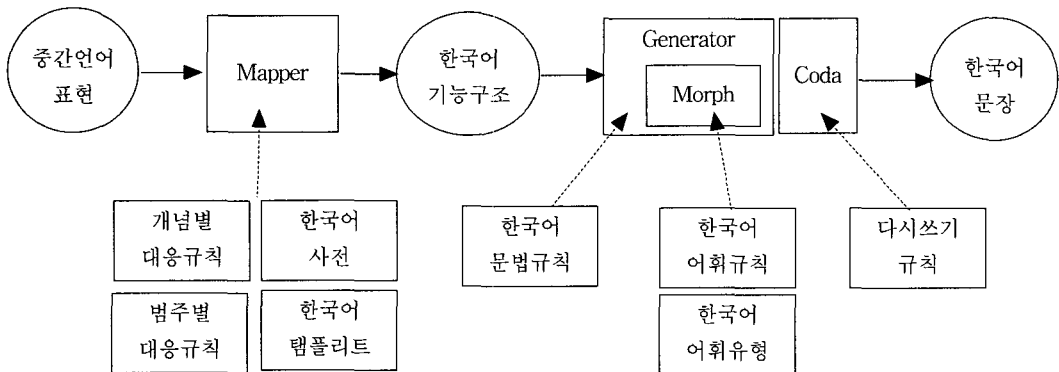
중간언어 표현

Mapper

한국어 기능구조

Generator

Morph

Coda

한국어 문장

개념별 대응규칙

한국어 사전

범주별 대응규칙

한국어 탬플리트

한국어 문법규칙

한국어 어휘규칙

한국어 어휘유형

다시쓰기 규칙